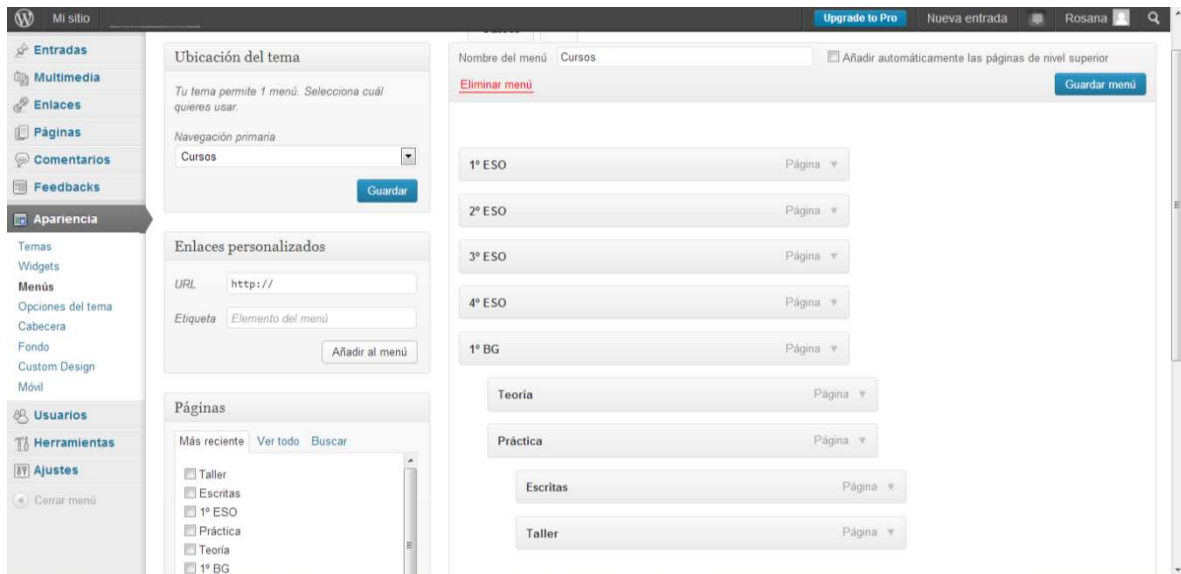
Mi sitio

Upgrade to Pro
Nueva entrada
Rosana

Entradas
Multimedia
Enlaces
Páginas
Comentarios
Feedbacks
Apariencia
Temas
Widgets
Menús
Opciones del tema
Cabecera
Fondo
Custom Design
Móvil
Usuarios
Herramientas
Ajustes
Cerrar menú

Ubicación del tema

Tu tema permite 1 menú. Selecciona cuál quieres usar.

Navegación primaria

Cursos

Guardar

Enlaces personalizados

URL http://

Etiqueta Elemento del menú

Añadir al menú

Páginas

Más reciente Ver todo Buscar

Taller
Escritas
1º ESO
Práctica
Teoría
1º BG

Nombre del menú Cursos

Añadir automáticamente las páginas de nivel superior

Eliminar menú

Guardar menú

1º ESO Página
2º ESO Página
3º ESO Página
4º ESO Página
1º BG Página
Teoría Página
Práctica Página
Escritas Página
Taller Página